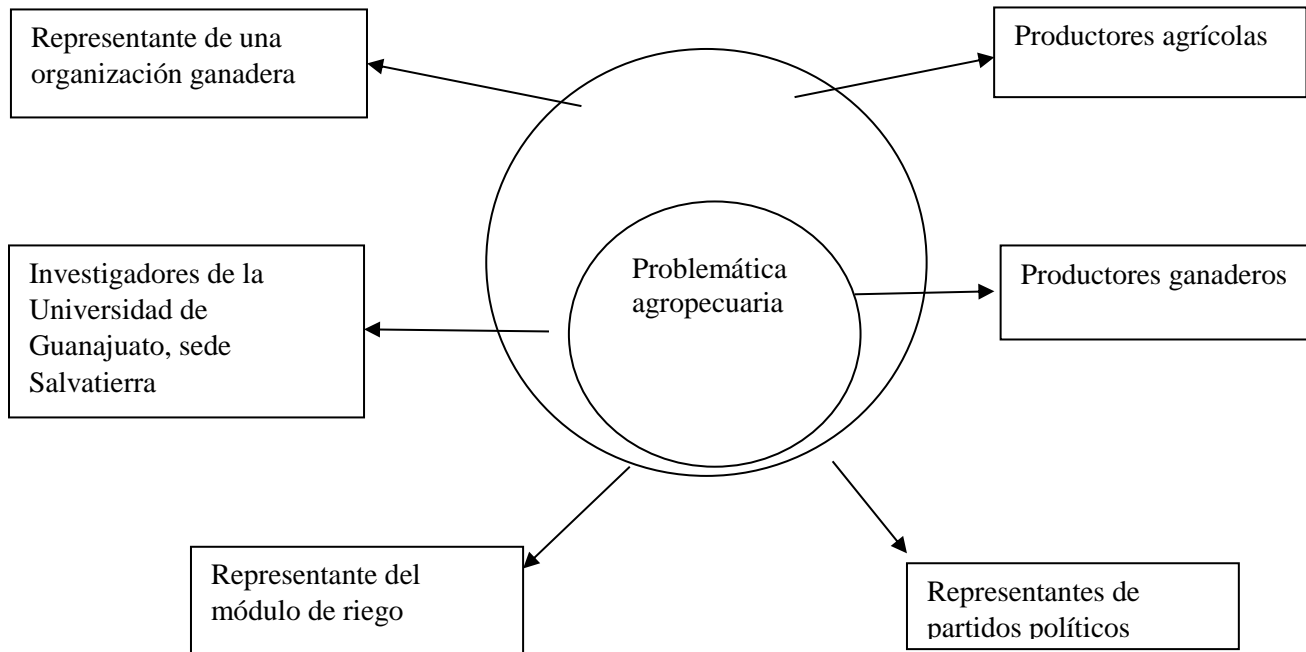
Representante de una organización ganadera

Productores agrícolas

Investigadores de la Universidad de Guanajuato, sede Salvatierra

Problemática agropecuaria

Productores ganaderos

Representante del módulo de riego

Representantes de partidos políticos